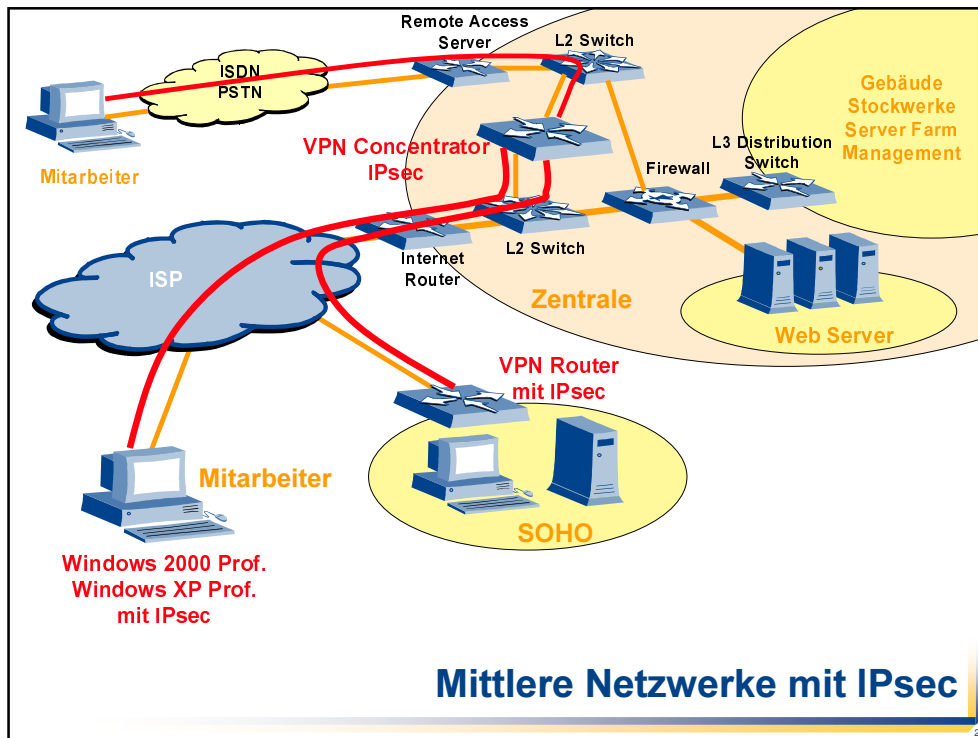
Remote Access Server

L2 Switch

ISDN PSTN

Gebäude Stockwerke Server Farm Management

Mitarbeiter

VPN Concentrator IPsec

L3 Distribution Switch

Firewall

L2 Switch

ISP

Internet Router

Zentrale

Web Server

VPN Router mit IPsec

Mitarbeiter

SOHO

Windows 2000 Prof. Windows XP Prof. mit IPsec

Mittlere Netzwerke mit IPsec

2